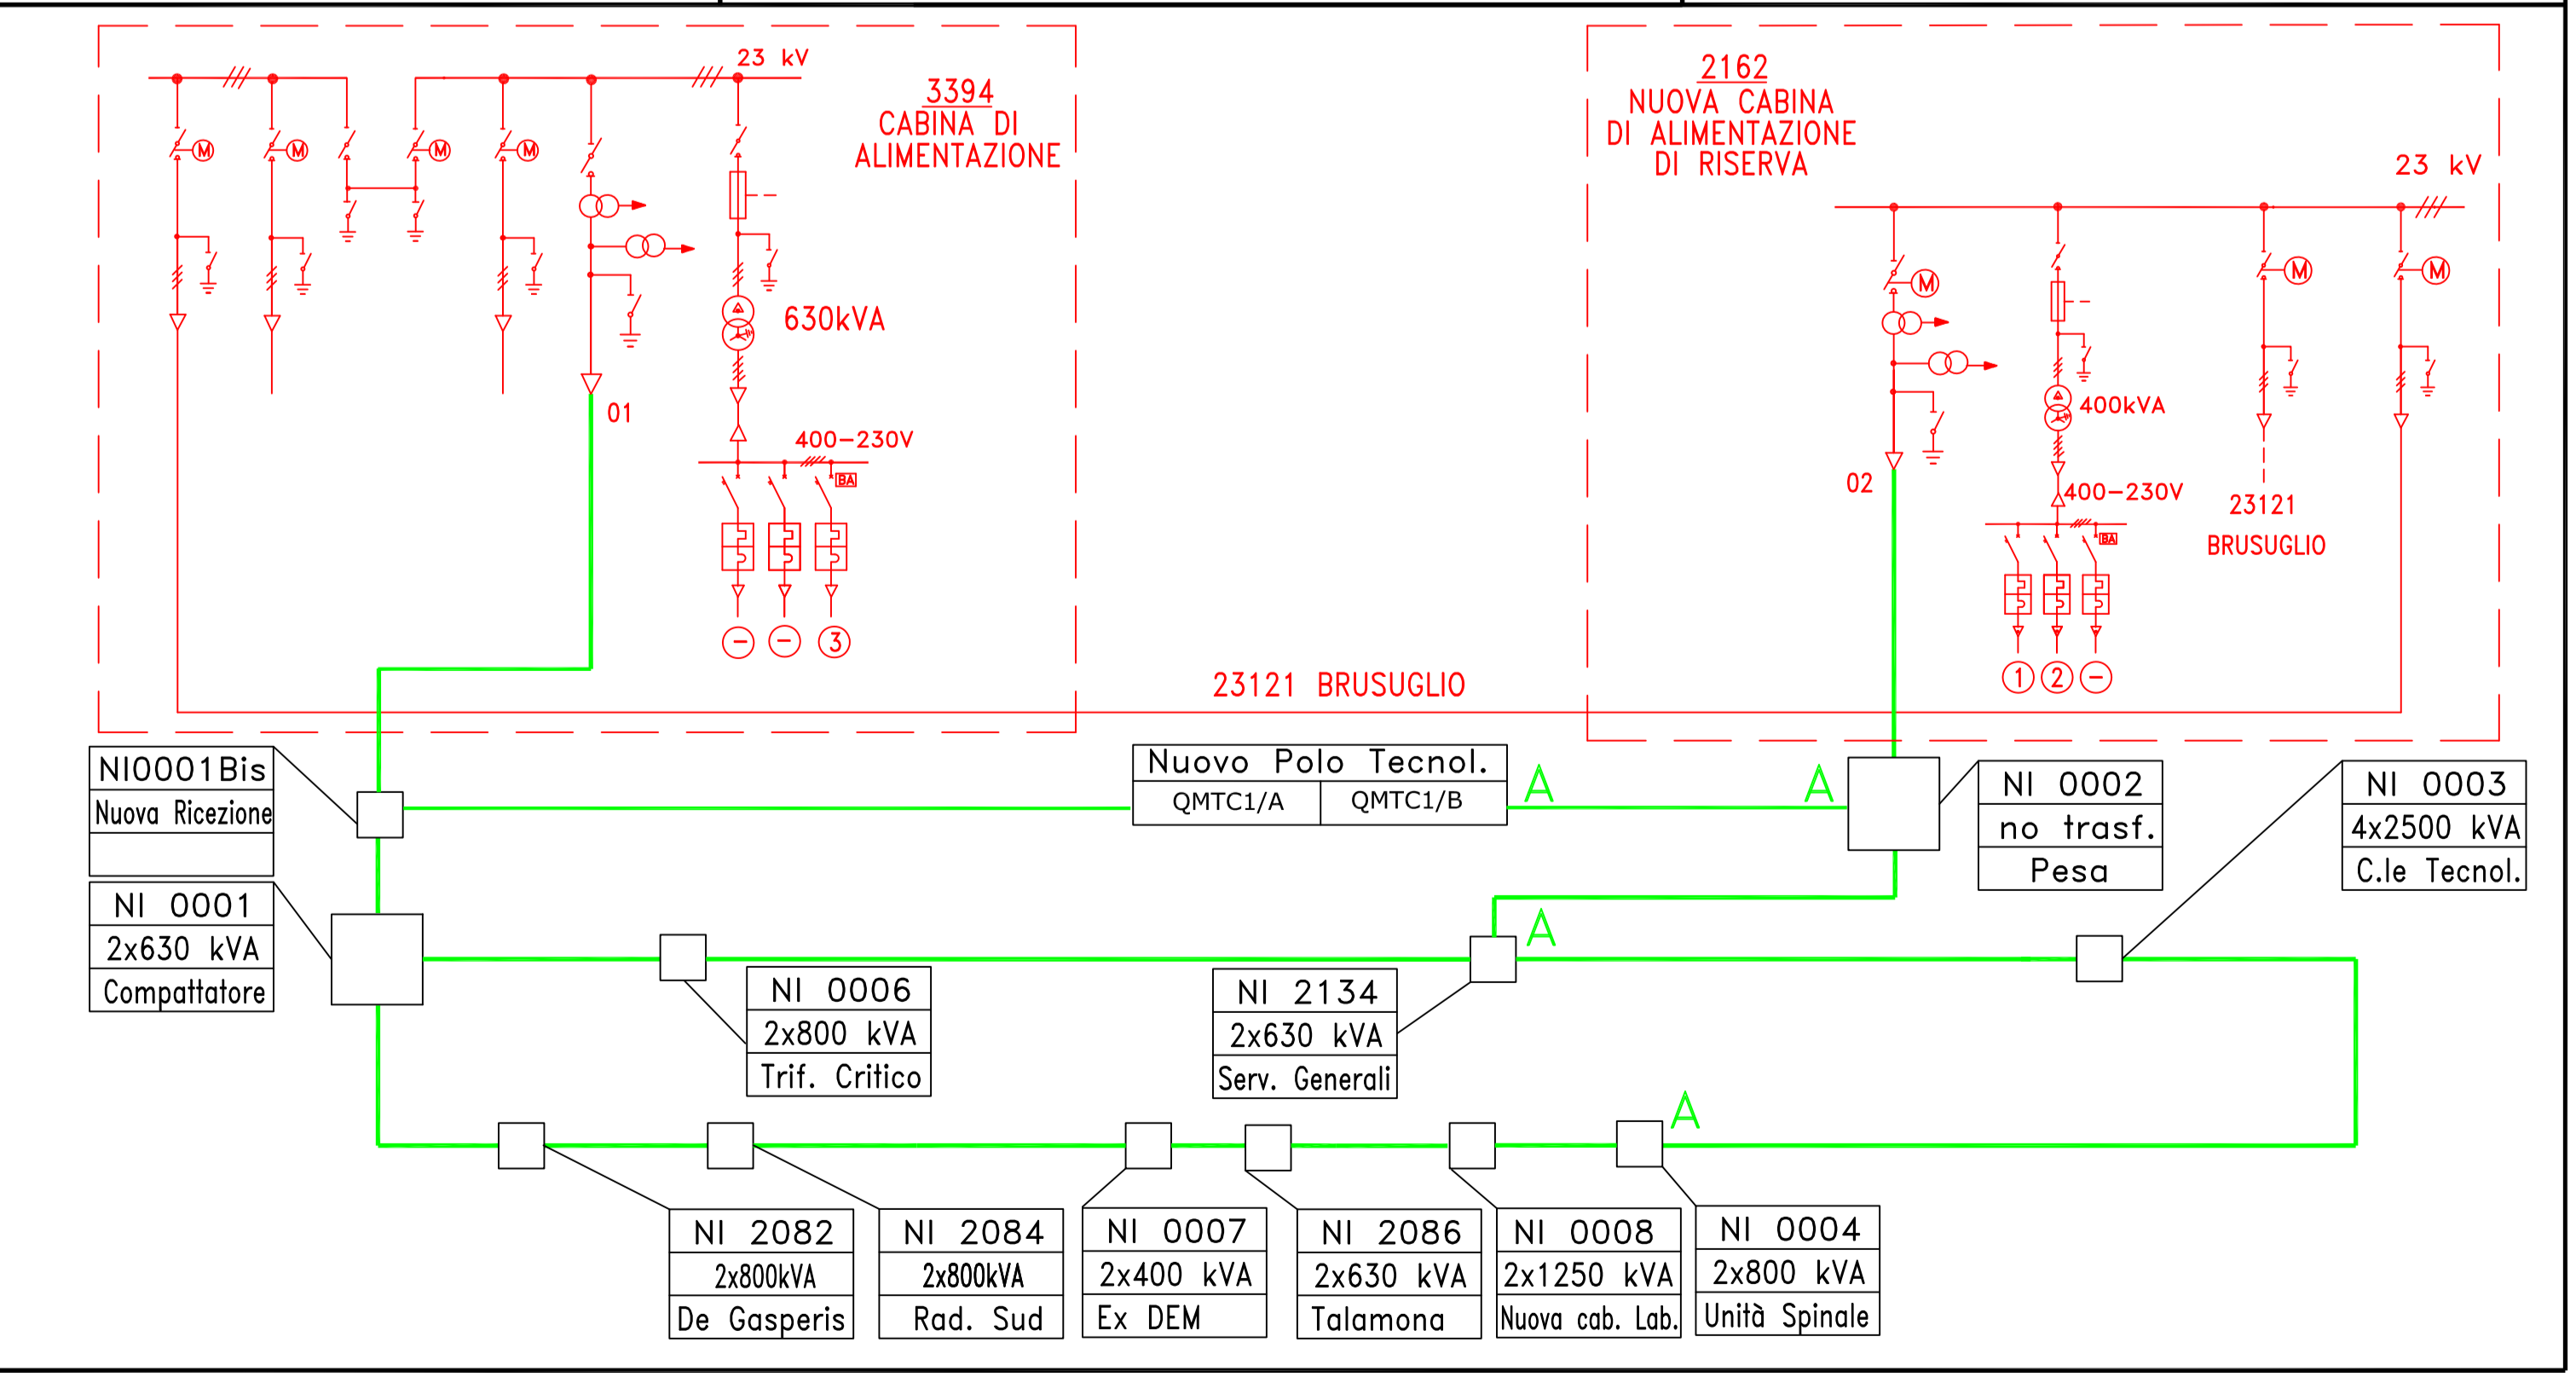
23 kV

3394
CABINA DI
ALIMENTAZIONE

M M M M

630kVA

01

400–230V

BA

– – 3

2162
NUOVA CABINA
DI ALIMENTAZIONE
DI RISERVA

23 kV

M M M

400kVA

02

400–230V

BA

23121
BRUSUGLIO

1 2 –

23121 BRUSUGLIO

| NI0001Bis |
|---|
| Nuova Ricezione |
| |

| Nuovo Polo Tecnol. | |
|---|---|
| QMTC1/A | QMTC1/B |

A

A

| NI 0002 |
|---|
| no trasf. |
| Pesa |

| NI 0003 |
|---|
| 4x2500 kVA |
| C.le Tecnol. |

| NI 0001 |
|---|
| 2x630 kVA |
| Compattatore |

A

| NI 0006 |
|---|
| 2x800 kVA |
| Trif. Critico |

| NI 2134 |
|---|
| 2x630 kVA |
| Serv. Generali |

A

| NI 2082 |
|---|
| 2x800kVA |
| De Gasperis |

| NI 2084 |
|---|
| 2x800kVA |
| Rad. Sud |

| NI 0007 |
|---|
| 2x400 kVA |
| Ex DEM |

| NI 2086 |
|---|
| 2x630 kVA |
| Talamona |

| NI 0008 |
|---|
| 2x1250 kVA |
| Nuova cab. Lab. |

| NI 0004 |
|---|
| 2x800 kVA |
| Unità Spinale |